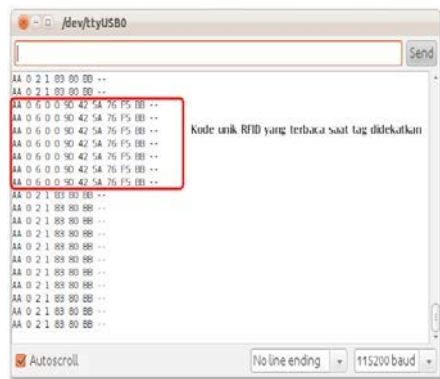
/dev/ttyUSB0

Send

AA 0 2 1 83 80 BB --
AA 0 2 1 83 80 BB --
AA 0 6 0 0 90 42 5A 76 F5 BB --
AA 0 6 0 0 90 42 5A 76 F5 BB --
AA 0 6 0 0 90 42 5A 76 F5 BB --
AA 0 6 0 0 90 42 5A 76 F5 BB --
AA 0 6 0 0 90 42 5A 76 F5 BB --
AA 0 6 0 0 90 42 5A 76 F5 BB --
AA 0 6 0 0 90 42 5A 76 F5 BB --
AA 0 2 1 83 80 BB --
AA 0 2 1 83 80 BB --
AA 0 2 1 83 80 BB --
AA 0 2 1 83 80 BB --
AA 0 2 1 83 80 BB --
AA 0 2 1 83 80 BB --
AA 0 2 1 83 80 BB --
AA 0 2 1 83 80 BB --
AA 0 2 1 83 80 BB --
AA 0 2 1 83 80 BB --
AA 0 2 1 83 80 BB --

Kode unik RFID yang terbaca saat tag didekatkan

Autoscroll

No line ending

115200 baud